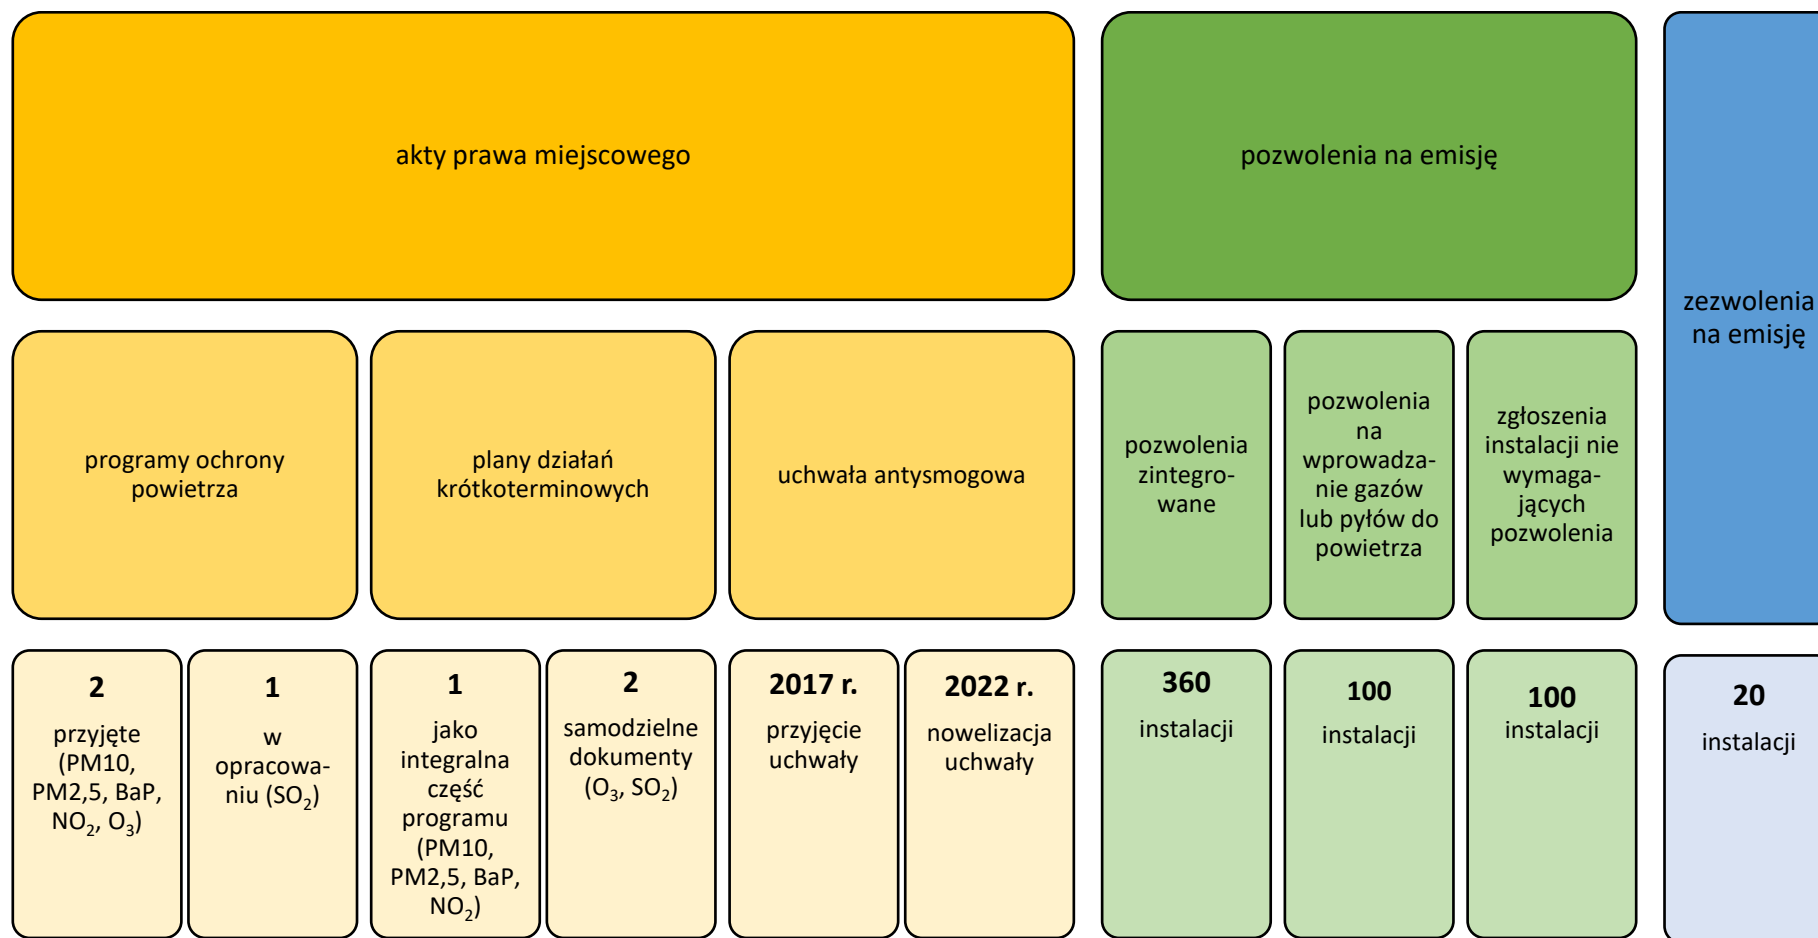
akty prawa miejscowego

pozwolenia na emisję

zezwolenia na emisję

programy ochrony powietrza

plany działań krótkoterminowych

uchwała antysmogowa

pozwolenia zintegrowane

pozwolenia na wprowadzanie gazów lub pyłów do powietrza

zgłoszenia instalacji nie wymagających pozwolenia

**2**
przyjęte (PM10, PM2,5, BaP, $NO_2$, $O_3$)

**1**
w opracowaniu ($SO_2$)

**1**
jako integralna część programu (PM10, PM2,5, BaP, $NO_2$)

**2**
samodzielne dokumenty ($O_3$, $SO_2$)

**2017 r.**
przyjęcie uchwały

**2022 r.**
nowelizacja uchwały

**360**
instalacji

**100**
instalacji

**100**
instalacji

**20**
instalacji